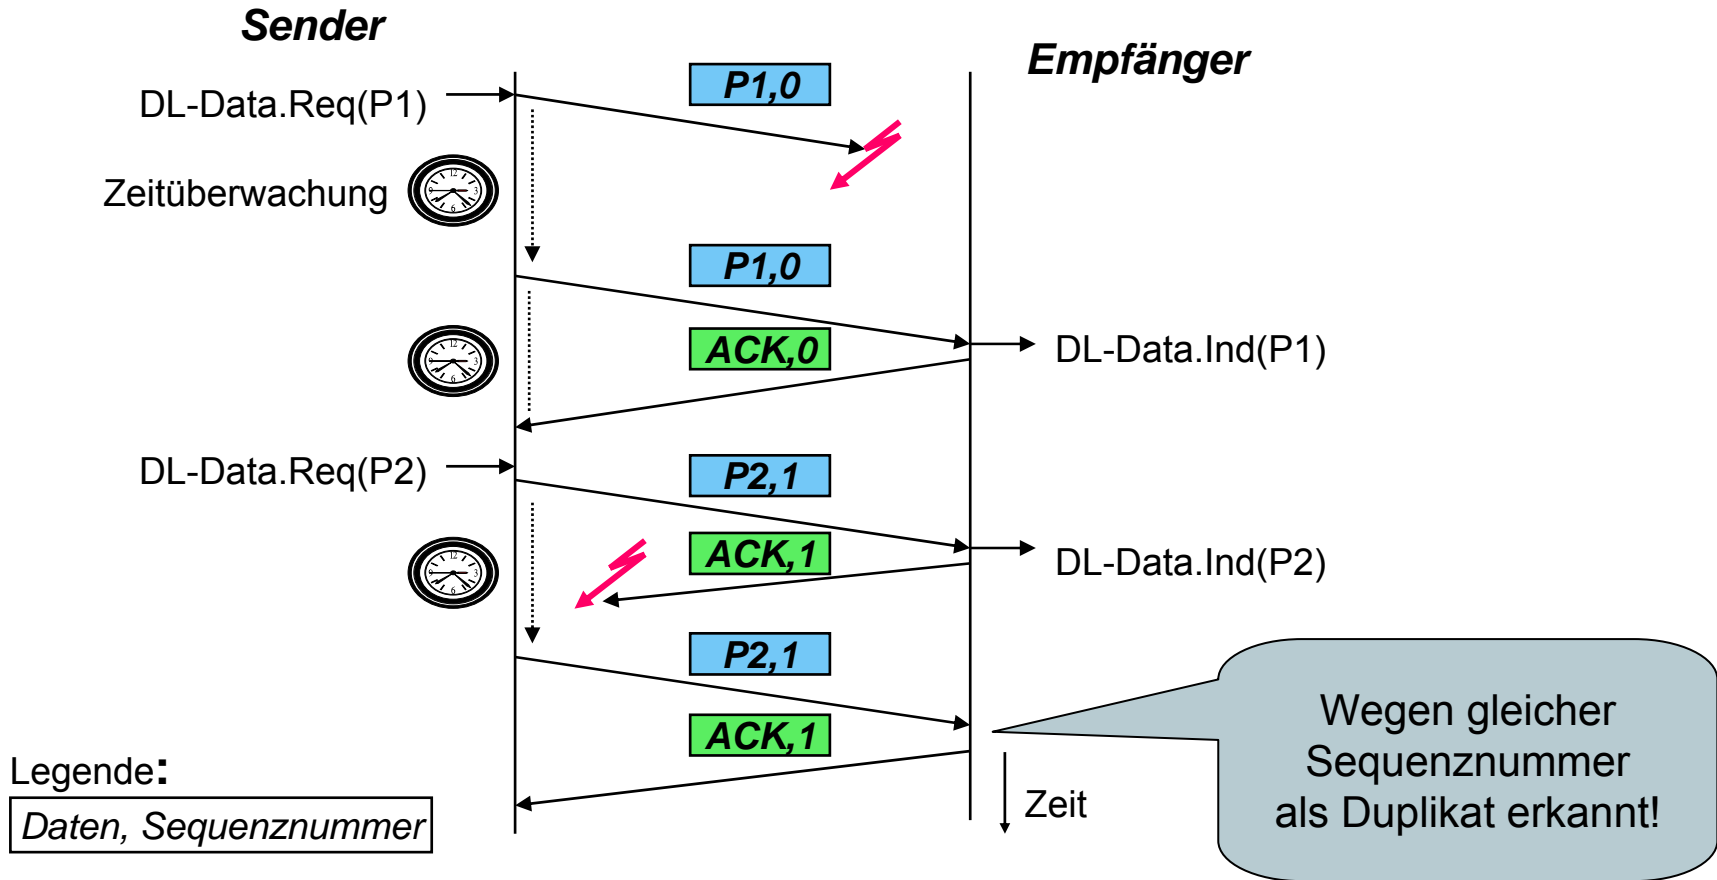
Sender

Empfänger

DL-Data.Req(P1)

P1,0

Zeitüberwachung

P1,0

ACK,0

DL-Data.Ind(P1)

DL-Data.Req(P2)

P2,1

ACK,1

DL-Data.Ind(P2)

P2,1

ACK,1

Wegen gleicher Sequenznummer als Duplikat erkannt!

Zeit

Legende:

Daten, Sequenznummer